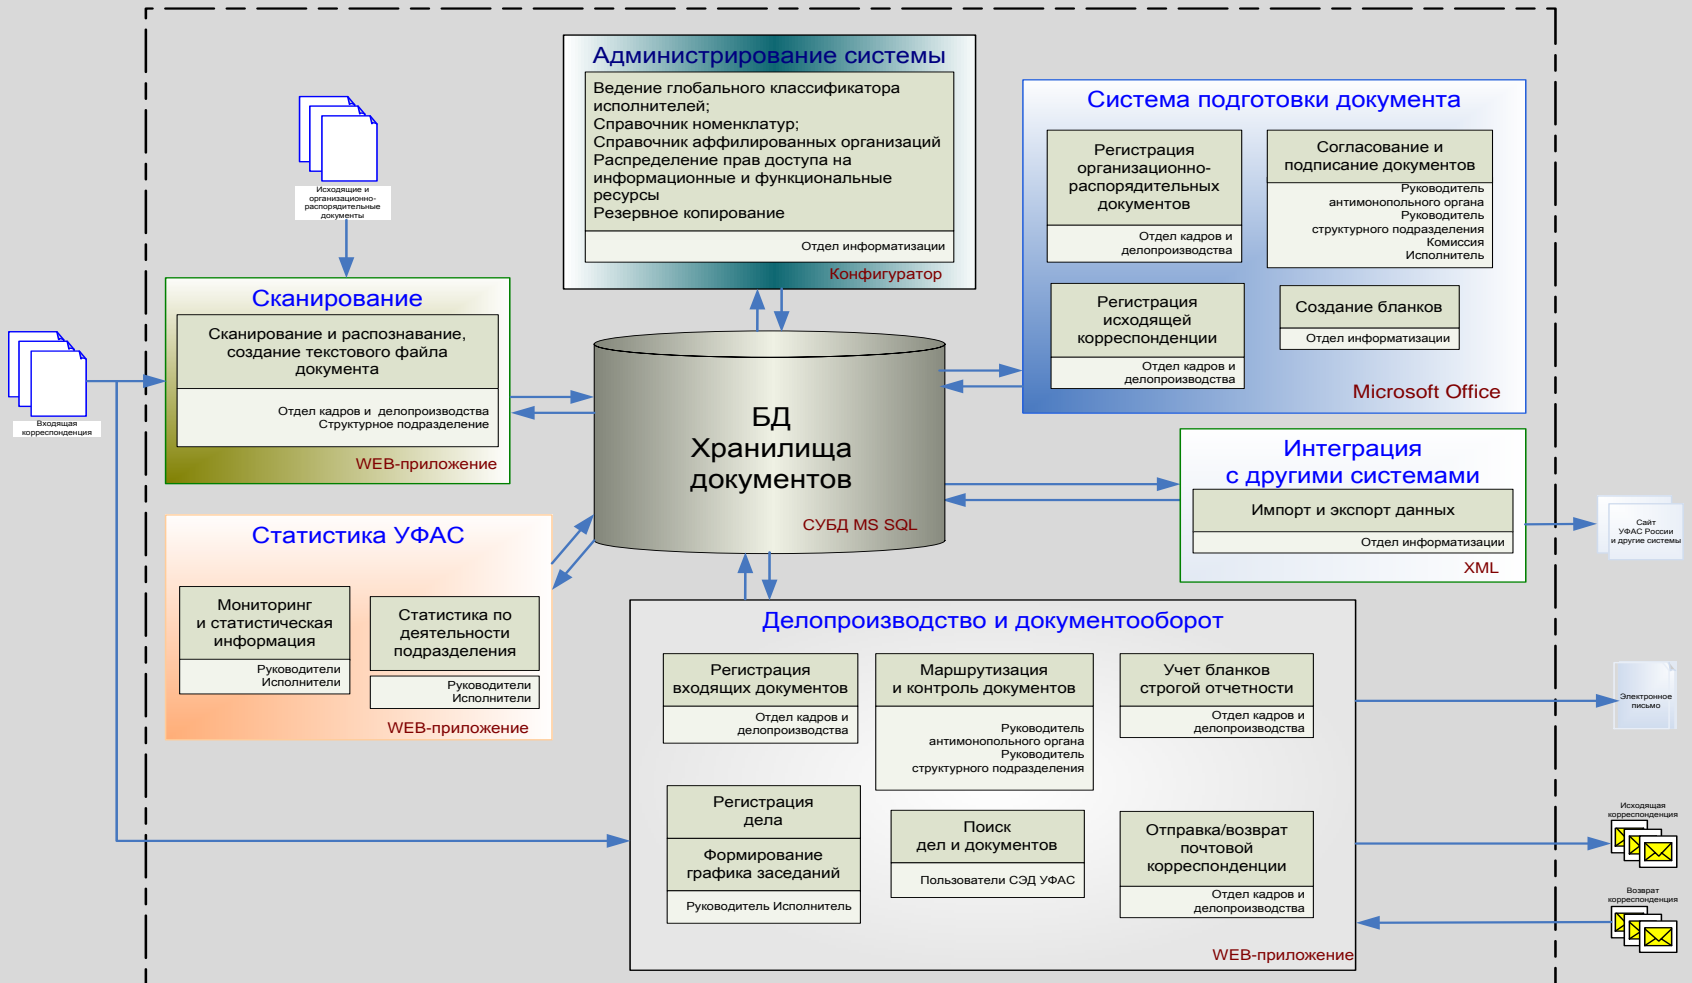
Исходящие и организационно-распорядительные документы

Входящая корреспонденция

Администрирование системы

Ведение глобального классификатора исполнителей;
Справочник номенклатур;
Справочник аффилированных организаций
Распределение прав доступа на информационные и функциональные ресурсы
Резервное копирование

Отдел информатизации

Конфигуратор

Система подготовки документа

Регистрация организационно-распорядительных документов

Отдел кадров и делопроизводства

Согласование и подписание документов

Руководитель антимонопольного органа
Руководитель структурного подразделения
Комиссия
Исполнитель

Регистрация исходящей корреспонденции

Отдел кадров и делопроизводства

Создание бланков

Отдел информатизации

Microsoft Office

Сканирование

Сканирование и распознавание, создание текстового файла документа

Отдел кадров и делопроизводства
Структурное подразделение

WEB-приложение

БД
Хранилища документов

СУБД MS SQL

Интеграция
с другими системами

Импорт и экспорт данных

Отдел информатизации

XML

Сайт УФАС России и другие системы

Статистика УФАС

Мониторинг и статистическая информация

Руководители
Исполнители

Статистика по деятельности подразделения

Руководители
Исполнители

WEB-приложение

Делопроизводство и документооборот

Регистрация входящих документов

Отдел кадров и делопроизводства

Маршрутизация и контроль документов

Руководитель антимонопольного органа
Руководитель структурного подразделения

Учет бланков строгой отчетности

Отдел кадров и делопроизводства

Электронное письмо

Регистрация дела

Формирование графика заседаний

Руководитель Исполнитель

Поиск дел и документов

Пользователи СЭД УФАС

Отправка/возврат почтовой корреспонденции

Отдел кадров и делопроизводства

Исходящая корреспонденция

Возврат корреспонденции

WEB-приложение